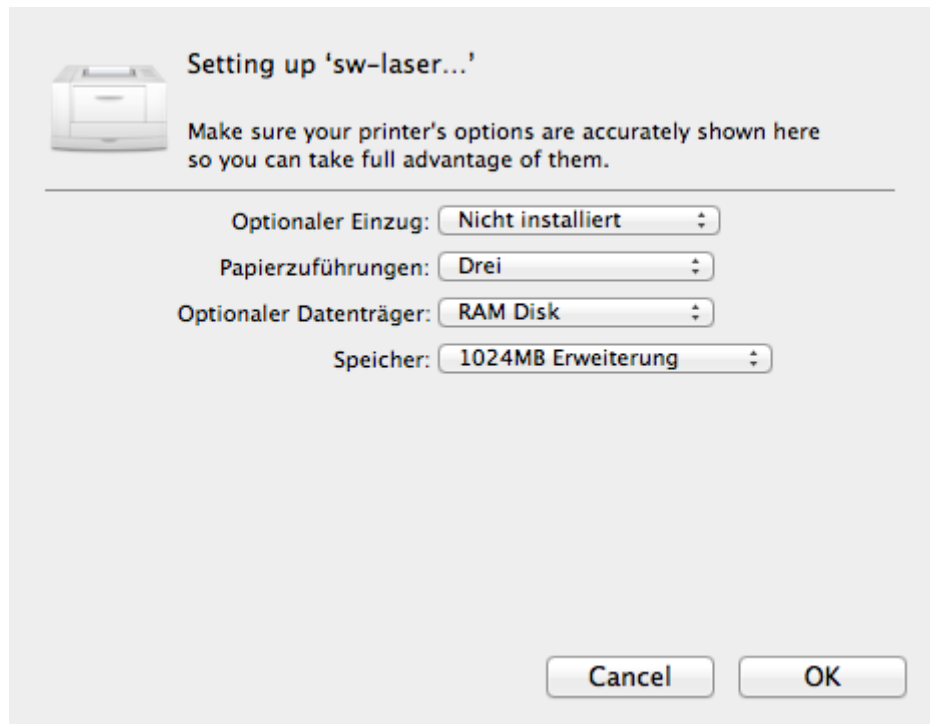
Setting up 'sw-laser...'

Make sure your printer's options are accurately shown here so you can take full advantage of them.

Optionaler Einzug: Nicht installiert

Papierzuführungen: Drei

Optionaler Datenträger: RAM Disk

Speicher: 1024MB Erweiterung

Cancel

OK